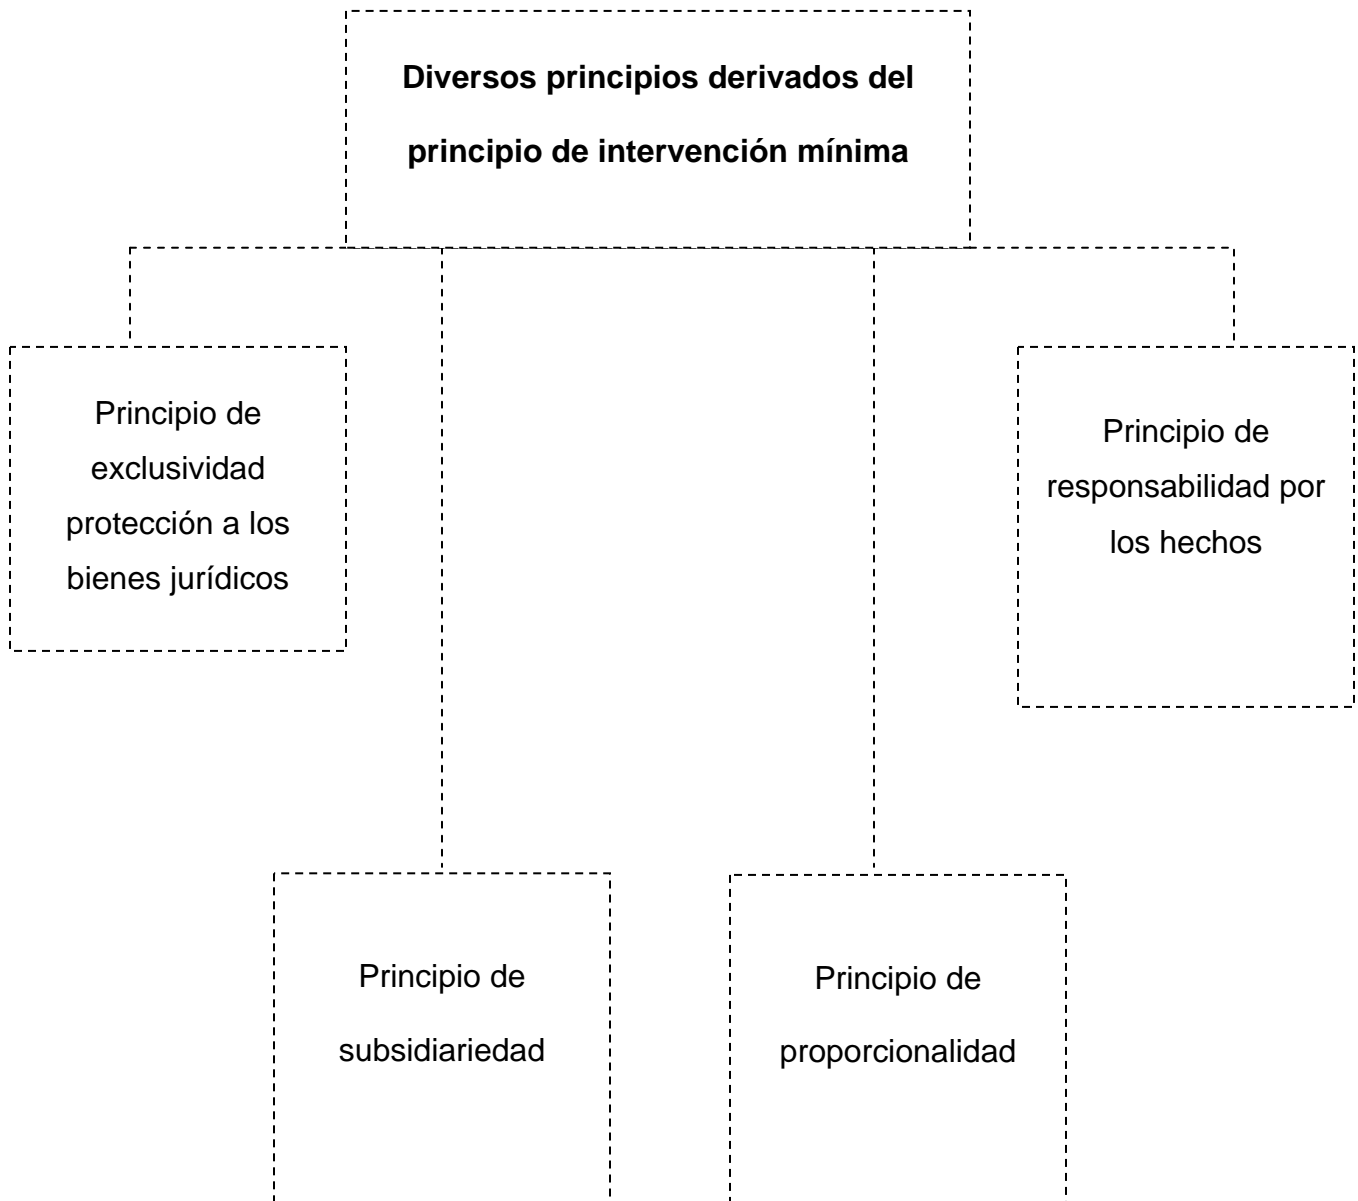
Diversos principios derivados del principio de intervención mínima

Principio de exclusividad protección a los bienes jurídicos

Principio de responsabilidad por los hechos

Principio de subsidiariedad

Principio de proporcionalidad